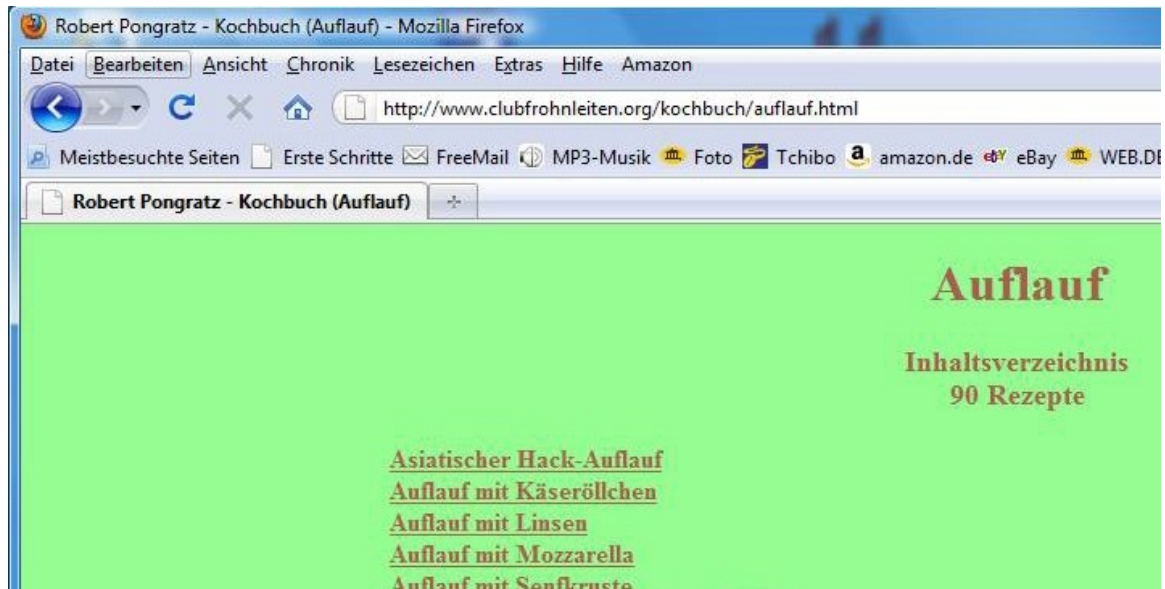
Robert Pongratz - Kochbuch (Auflauf) - Mozilla Firefox

Datei Bearbeiten Ansicht Chronik Lesezeichen Extras Hilfe Amazon

http://www.clubfrohnleiten.org/kochbuch/auflauf.html

Meistbesuchte Seiten Erste Schritte FreeMail MP3-Musik Foto Tchibo amazon.de eBay WEB.DE

Robert Pongratz - Kochbuch (Auflauf)

Auflauf

Inhaltsverzeichnis
90 Rezepte

Asiatischer Hack-Auflauf
Auflauf mit Käseröllchen
Auflauf mit Linsen
Auflauf mit Mozzarella
Auflauf mit Senfkruste